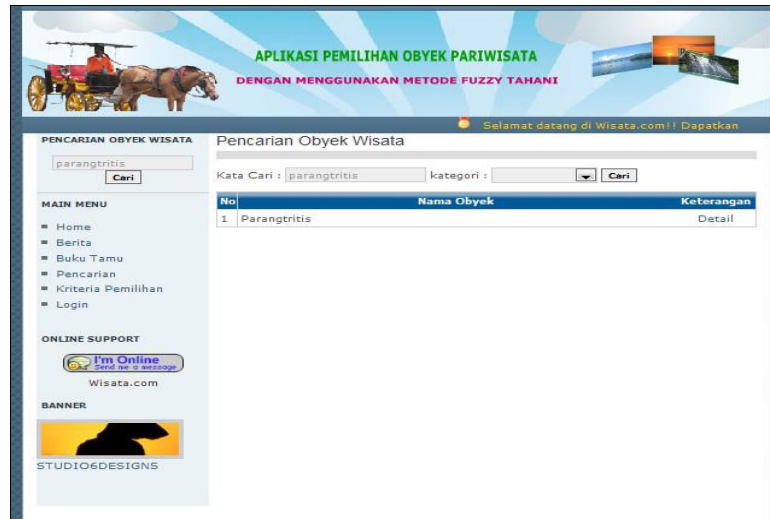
APLIKASI PEMILIHAN OBYEK PARIWISATA
DENGAN MENGGUNAKAN METODE FUZZY TAHANI

Selamat datang di Wisata.com!! Dapatkan

PENCARIAN OBYEK WISATA
parangtritis
Cari

MAIN MENU
Home
Berita
Buku Tamu
Pencarian
Kriteria Pemilihan
Login

ONLINE SUPPORT
I'm Online
Send me a message
Wisata.com

BANNER
STUDIO6DESIGNS

Pencarian Obyek Wisata

Kata Cari : parangtritis kategori : Cari

| No | Nama Obyek | Keterangan |
|---|---|---|
| 1 | Parangtritis | Detail |